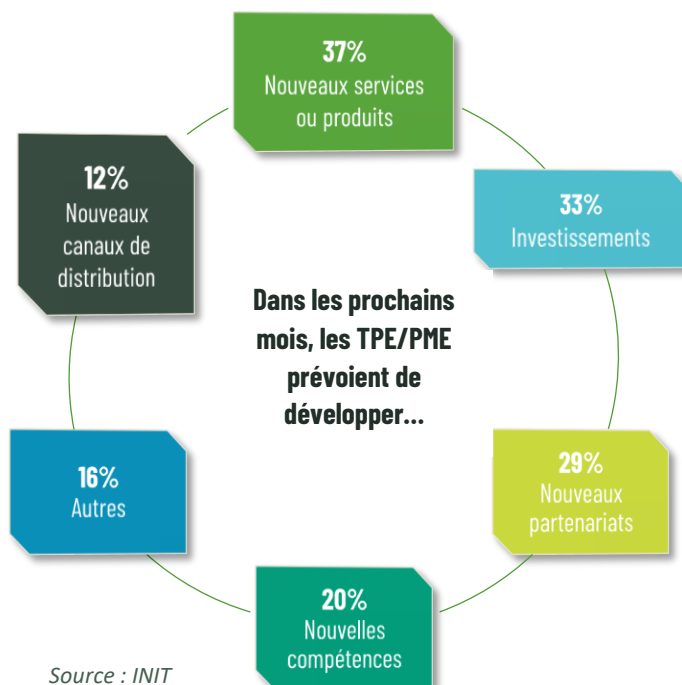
Dans les prochains mois, les TPE/PME prévoient de développer...

37%
Nouveaux services ou produits

33%
Investissements

29%
Nouveaux partenariats

20%
Nouvelles compétences

16%
Autres

12%
Nouveaux canaux de distribution

Source : INIT